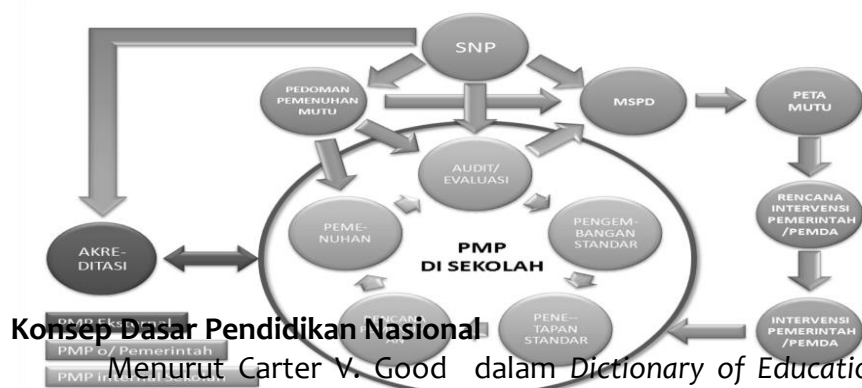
SNP

PEDOMAN PEMENUHAN MUTU

MSPD

PETA MUTU

AUDIT/ EVALUASI

PEME-NUHAN

PENGEM-BANGAN STANDAR

PMP DI SEKOLAH

AKRE-DITASI

RENCANA INTERVENSI PEMERINTAH /PEMDA

RENCANA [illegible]

PENE-TAPAN STANDAR

INTERVENSI PEMERINTAH /PEMDA

PMP Eks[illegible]

PMP o/ Pemerintah

PMP Internal Sekolah

Konsep Dasar Pendidikan Nasional

Menurut Carter V. Good dalam *Dictionary of Educatio*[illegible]